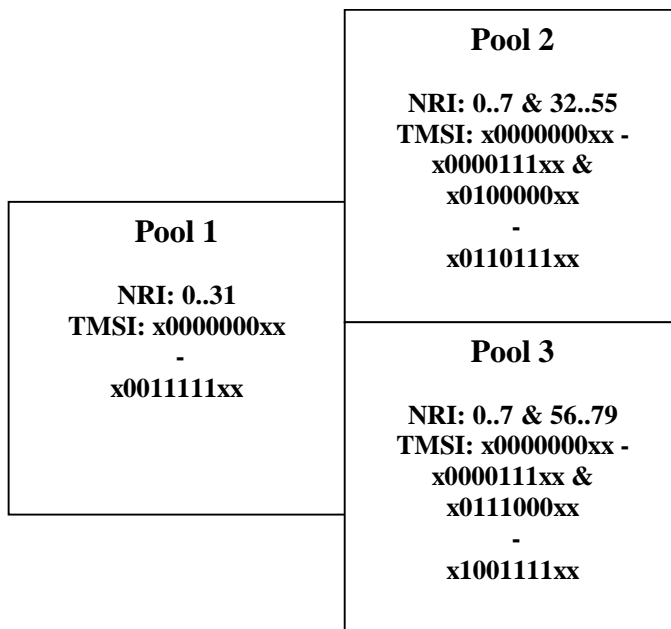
Pool 1

NRI: 0..31
TMSI: x0000000xx
-
x0011111xx

Pool 2

NRI: 0..7 & 32..55
TMSI: x0000000xx -
x0000111xx &
x0100000xx
-
x0110111xx

Pool 3

NRI: 0..7 & 56..79
TMSI: x0000000xx -
x0000111xx &
x0111000xx
-
x1001111xx